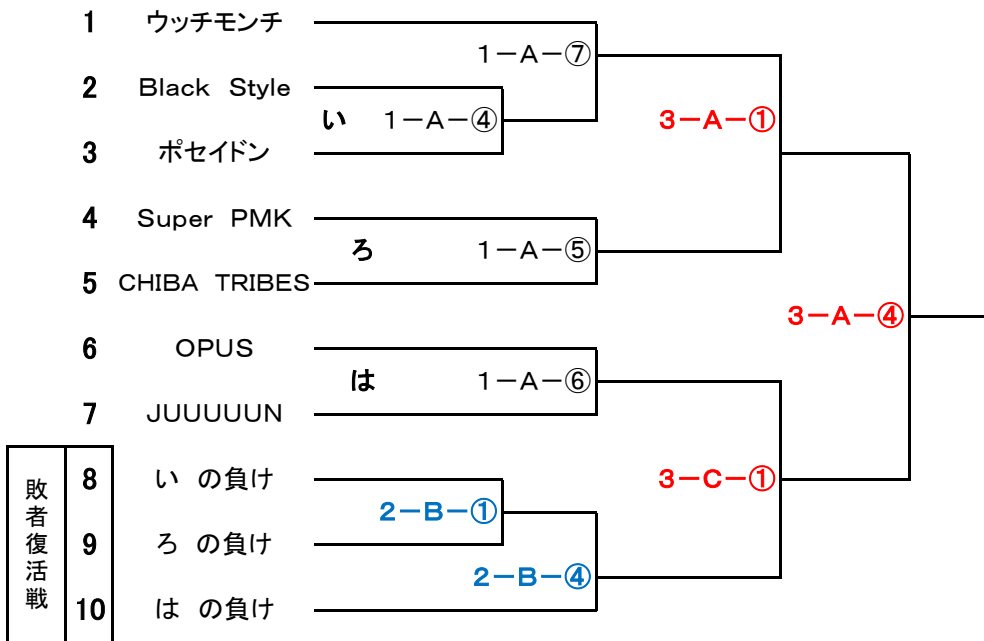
1 ウッチモンチ

2 Black Style

3 ポセイドン

4 Super PMK

5 CHIBA TRIBES

6 OPUS

7 JUUUUUN

敗者復活戦

8 い の負け

9 ろ の負け

10 は の負け

い 1−A−④

1−A−⑦

ろ 1−A−⑤

は 1−A−⑥

2−B−①

2−B−④

3−A−①

3−C−①

3−A−④